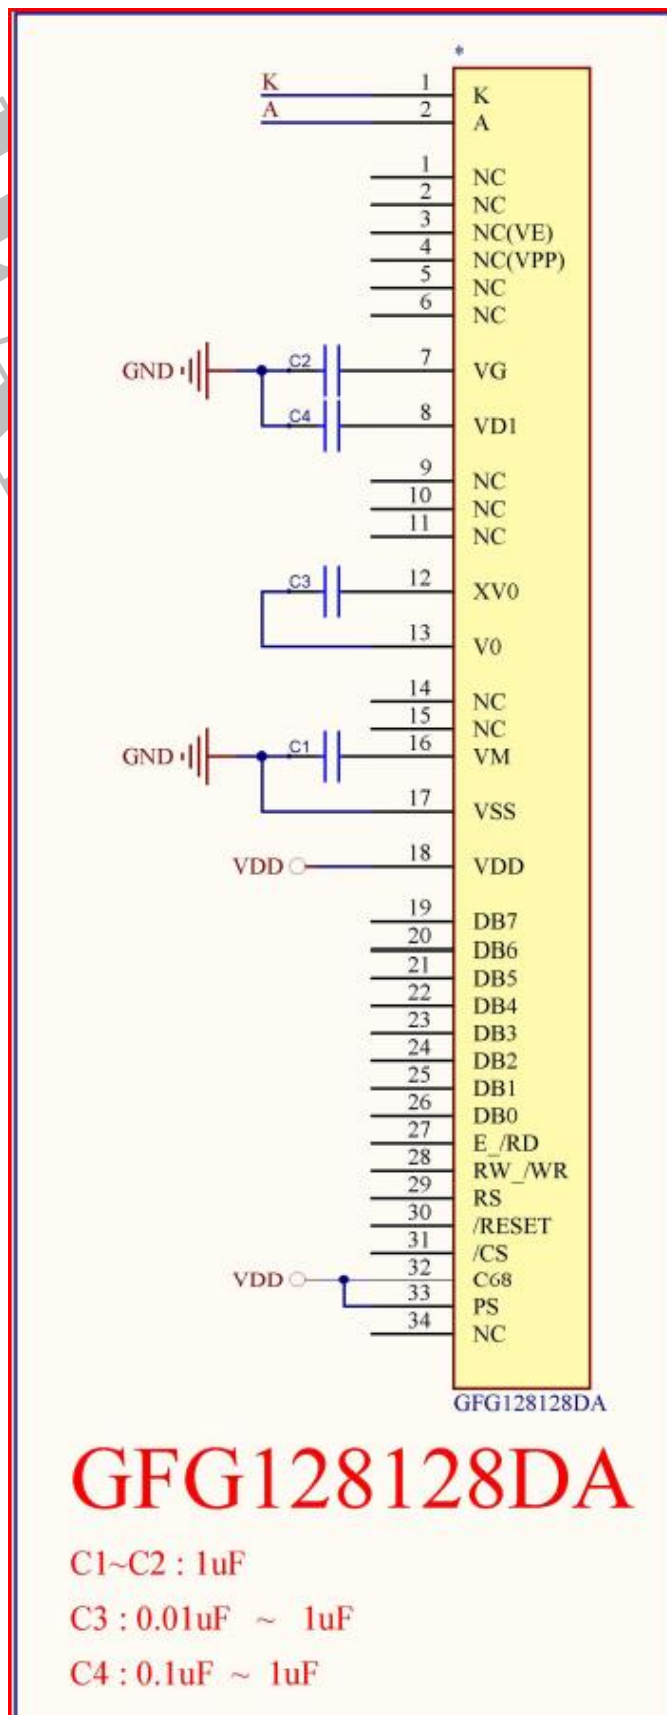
*

K 1 K
A 2 A

1 NC
2 NC
3 NC(VE)
4 NC(VPP)
5 NC
6 NC

GND C2 7 VG
C4 8 VD1

9 NC
10 NC
11 NC

C3 12 XV0
13 V0

14 NC
15 NC
GND C1 16 VM
17 VSS

VDD 18 VDD

19 DB7
20 DB6
21 DB5
22 DB4
23 DB3
24 DB2
25 DB1
26 DB0
27 E_/RD
28 RW_/WR
29 RS
30 /RESET
31 /CS
VDD 32 C68
33 PS
34 NC

GFG128128DA

GFG128128DA

C1~C2 : 1uF
C3 : 0.01uF ~ 1uF
C4 : 0.1uF ~ 1uF